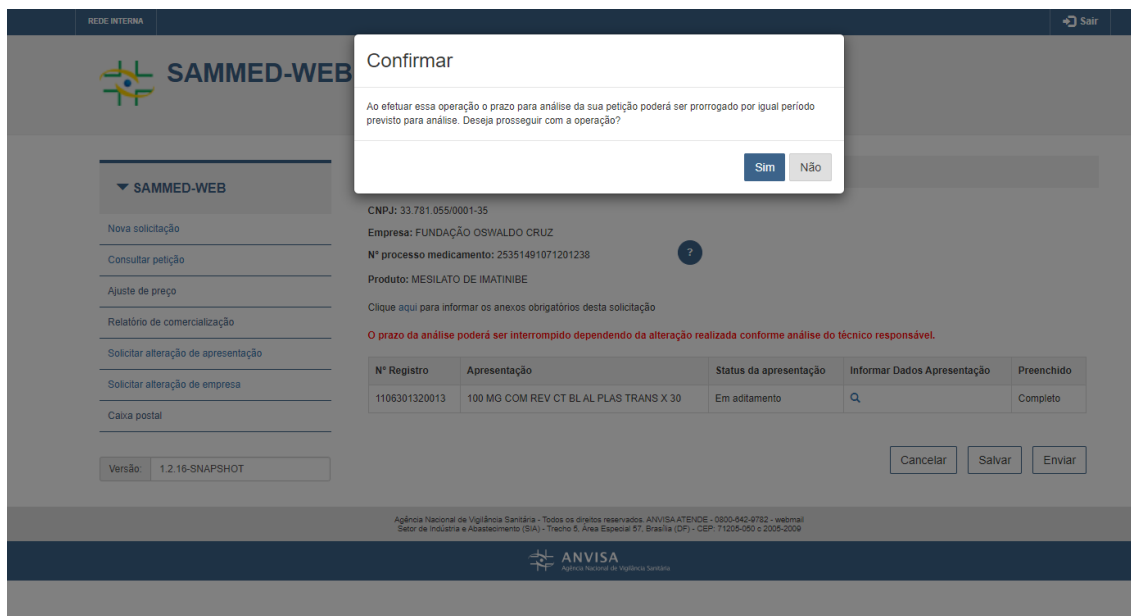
REDE INTERNA

Sair

SAMMED-WEB

Confirmar

Ao efetuar essa operação o prazo para análise da sua petição poderá ser prorrogado por igual período previsto para análise. Deseja prosseguir com a operação?

Sim Não

▼ SAMMED-WEB

Nova solicitação

Consultar petição

Ajuste de preço

Relatório de comercialização

Solicitar alteração de apresentação

Solicitar alteração de empresa

Caixa postal

Versão: 1.2.16-SNAPSHOT

CNPJ: 33.781.055/0001-35

Empresa: FUNDAÇÃO OSWALDO CRUZ

Nº processo medicamento: 25351491071201238

?

Produto: MESILATO DE IMATINIBE

Clique aqui para informar os anexos obrigatórios desta solicitação

O prazo da análise poderá ser interrompido dependendo da alteração realizada conforme análise do técnico responsável.

| Nº Registro | Apresentação | Status da apresentação | Informar Dados Apresentação | Preenchido |
|---|---|---|---|---|
| 1106301320013 | 100 MG COM REV CT BL AL PLAS TRANS X 30 | Em aditamento | | Completo |

Cancelar Salvar Enviar

Agência Nacional de Vigilância Sanitária - Todos os direitos reservados. ANVISA ATENDE - 0800-642-9782 - webmail
Setor de Indústria e Abastecimento (SIA) - Trecho 5, Área Especial 57, Brasília (DF) - CEP: 71205-050 c 2005-2009

ANVISA
Agência Nacional de Vigilância Sanitária